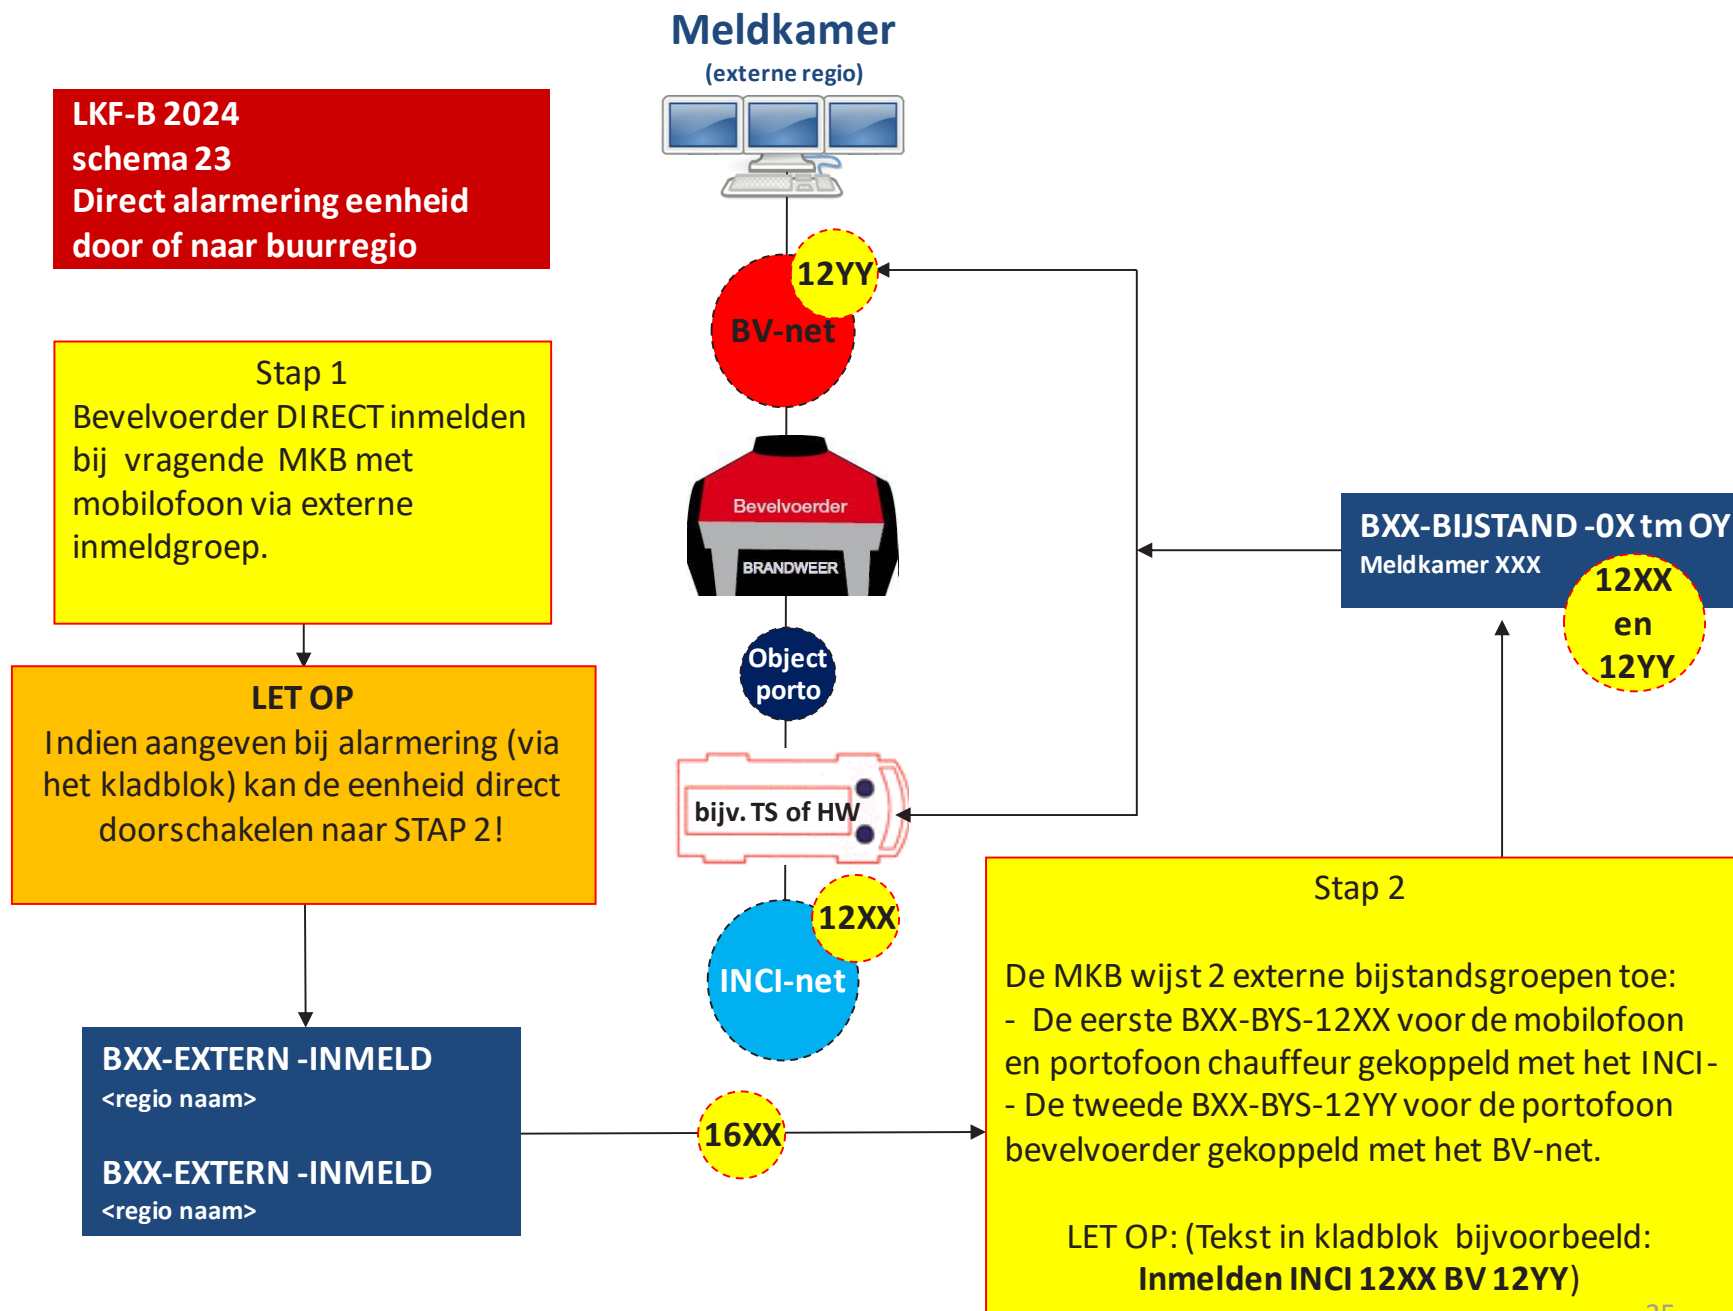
Meldkamer
(externe regio)

LKF-B 2024
schema 23
Direct alarmering eenheid door of naar buurregio

12YY
BV-net

Stap 1
Bevelvoerder DIRECT inmelden bij vragende MKB met mobilofoon via externe inmeldgroep.

Bevelvoerder
BRANDWEER

Object porto

BXX-BIJSTAND -0X tm OY
Meldkamer XXX

12XX en 12YY

LET OP
Indien aangeven bij alarmering (via het kladblok) kan de eenheid direct doorschakelen naar STAP 2!

bijv. TS of HW

12XX
INCI-net

Stap 2

De MKB wijst 2 externe bijstandsgroepen toe:
- De eerste BXX-BYS-12XX voor de mobilofoon en portofoon chauffeur gekoppeld met het INCI-
- De tweede BXX-BYS-12YY voor de portofoon bevelvoerder gekoppeld met het BV-net.

LET OP: (Tekst in kladblok bijvoorbeeld:
Inmelden INCI 12XX BV 12YY)

BXX-EXTERN -INMELD
<regio naam>

BXX-EXTERN -INMELD
<regio naam>

16XX